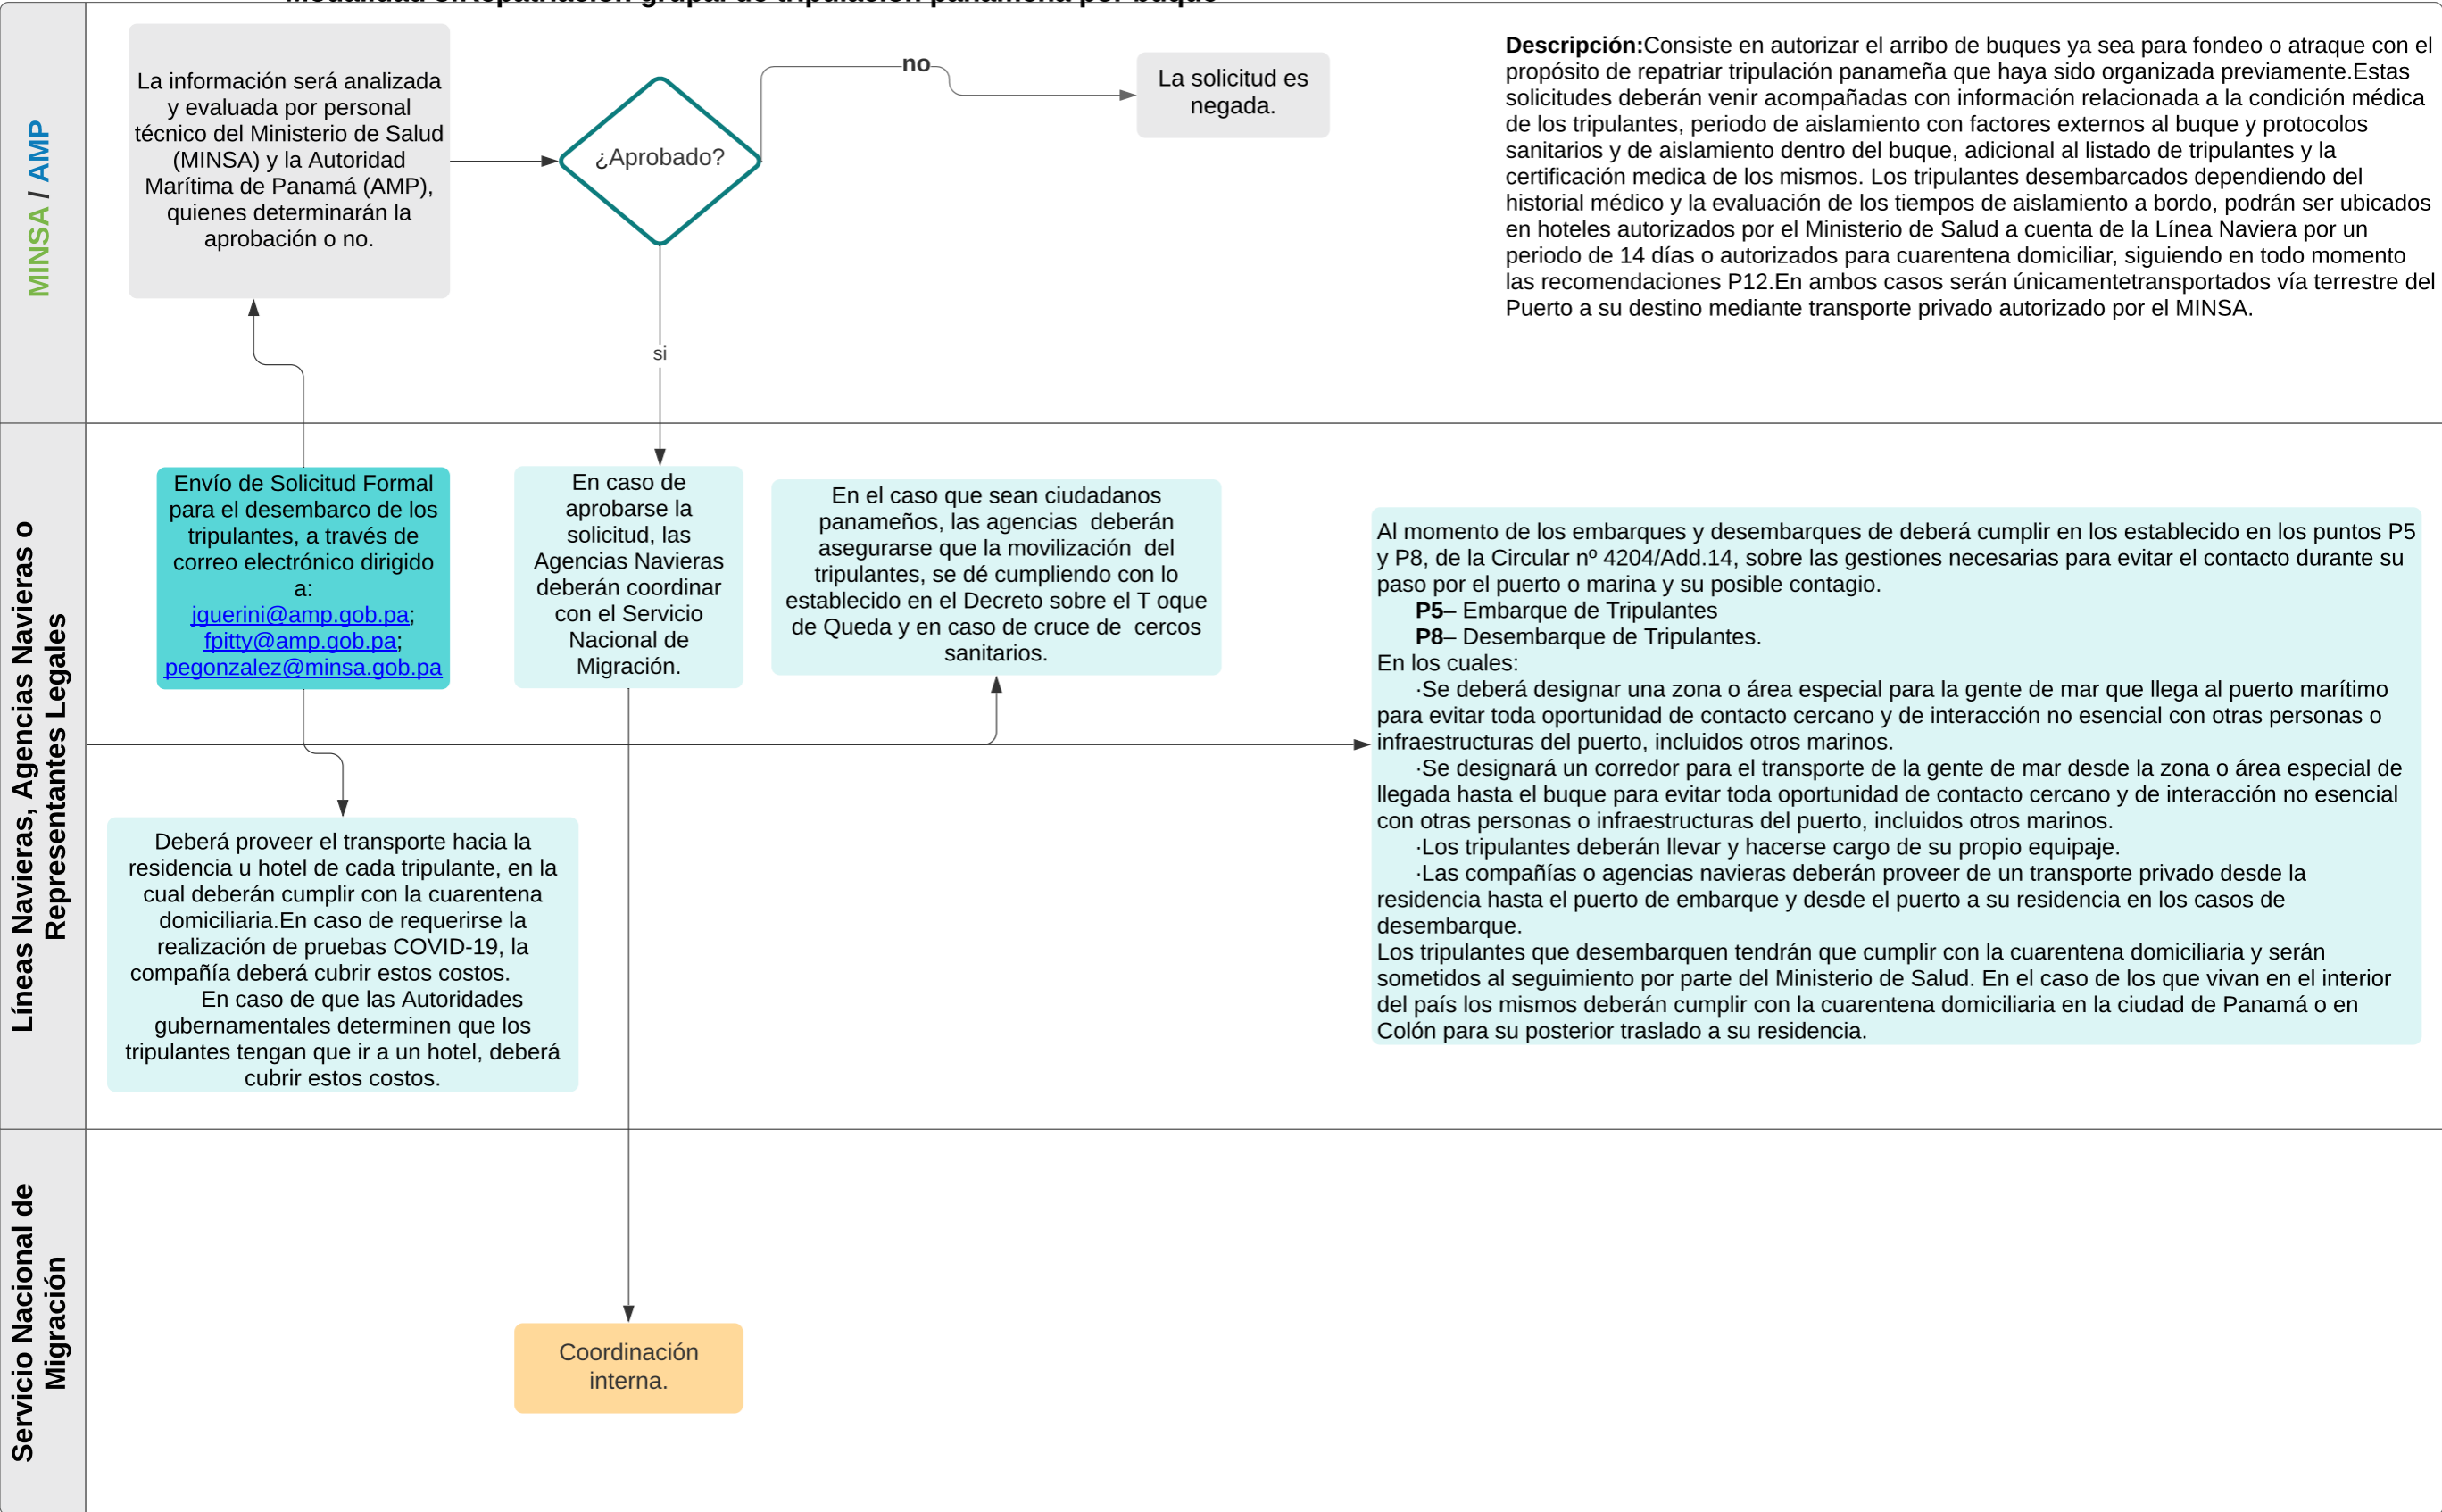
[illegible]

MINSA / AMP

La información será analizada y evaluada por personal técnico del Ministerio de Salud (MINSA) y la Autoridad Marítima de Panamá (AMP), quienes determinarán la aprobación o no.

¿Aprobado?

no

La solicitud es negada.

si

Descripción:Consiste en autorizar el arribo de buques ya sea para fondeo o atraque con el propósito de repatriar tripulación panameña que haya sido organizada previamente.Estas solicitudes deberán venir acompañadas con información relacionada a la condición médica de los tripulantes, periodo de aislamiento con factores externos al buque y protocolos sanitarios y de aislamiento dentro del buque, adicional al listado de tripulantes y la certificación medica de los mismos. Los tripulantes desembarcados dependiendo del historial médico y la evaluación de los tiempos de aislamiento a bordo, podrán ser ubicados en hoteles autorizados por el Ministerio de Salud a cuenta de la Línea Naviera por un periodo de 14 días o autorizados para cuarentena domiciliar, siguiendo en todo momento las recomendaciones P12.En ambos casos serán únicamentetransportados vía terrestre del Puerto a su destino mediante transporte privado autorizado por el MINSA.

Líneas Navieras, Agencias Navieras o Representantes Legales

Envío de Solicitud Formal para el desembarco de los tripulantes, a través de correo electrónico dirigido a: jguerini@amp.gob.pa; fpitty@amp.gob.pa; pegonzalez@minsa.gob.pa

En caso de aprobarse la solicitud, las Agencias Navieras deberán coordinar con el Servicio Nacional de Migración.

En el caso que sean ciudadanos panameños, las agencias deberán asegurarse que la movilización del tripulantes, se dé cumpliendo con lo establecido en el Decreto sobre el T oque de Queda y en caso de cruce de cercos sanitarios.

Al momento de los embarques y desembarques de deberá cumplir en los establecido en los puntos P5 y P8, de la Circular nº 4204/Add.14, sobre las gestiones necesarias para evitar el contacto durante su paso por el puerto o marina y su posible contagio.
P5– Embarque de Tripulantes
P8– Desembarque de Tripulantes.
En los cuales:
·Se deberá designar una zona o área especial para la gente de mar que llega al puerto marítimo para evitar toda oportunidad de contacto cercano y de interacción no esencial con otras personas o infraestructuras del puerto, incluidos otros marinos.
·Se designará un corredor para el transporte de la gente de mar desde la zona o área especial de llegada hasta el buque para evitar toda oportunidad de contacto cercano y de interacción no esencial con otras personas o infraestructuras del puerto, incluidos otros marinos.
·Los tripulantes deberán llevar y hacerse cargo de su propio equipaje.
·Las compañías o agencias navieras deberán proveer de un transporte privado desde la residencia hasta el puerto de embarque y desde el puerto a su residencia en los casos de desembarque.
Los tripulantes que desembarquen tendrán que cumplir con la cuarentena domiciliaria y serán sometidos al seguimiento por parte del Ministerio de Salud. En el caso de los que vivan en el interior del país los mismos deberán cumplir con la cuarentena domiciliaria en la ciudad de Panamá o en Colón para su posterior traslado a su residencia.

Deberá proveer el transporte hacia la residencia u hotel de cada tripulante, en la cual deberán cumplir con la cuarentena domiciliaria.En caso de requerirse la realización de pruebas COVID-19, la compañía deberá cubrir estos costos.
En caso de que las Autoridades gubernamentales determinen que los tripulantes tengan que ir a un hotel, deberá cubrir estos costos.

Servicio Nacional de Migración

Coordinación interna.